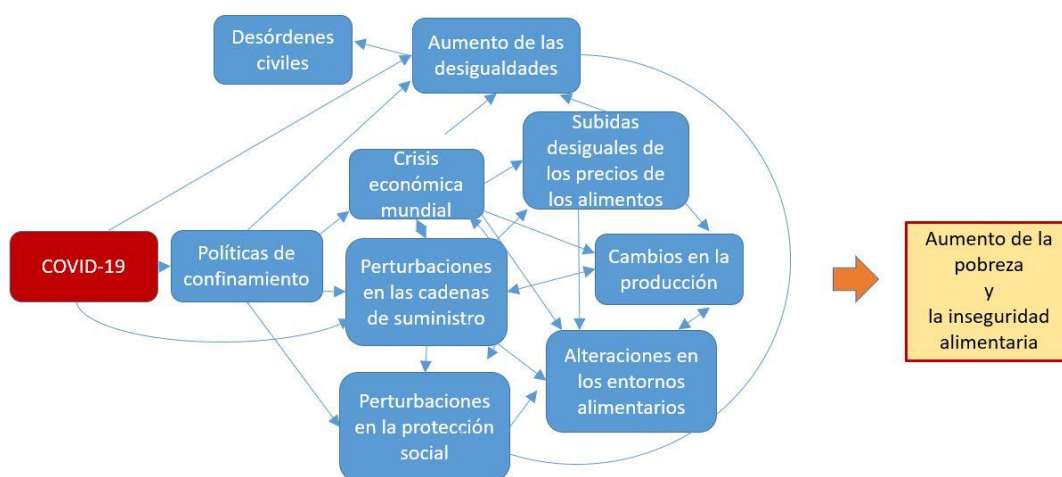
Desórdenes civiles

Aumento de las desigualdades

Subidas desiguales de los precios de los alimentos

Crisis económica mundial

COVID-19

Políticas de confinamiento

Perturbaciones en las cadenas de suministro

Cambios en la producción

Alteraciones en los entornos alimentarios

Perturbaciones en la protección social

Aumento de la pobreza
y
la inseguridad alimentaria